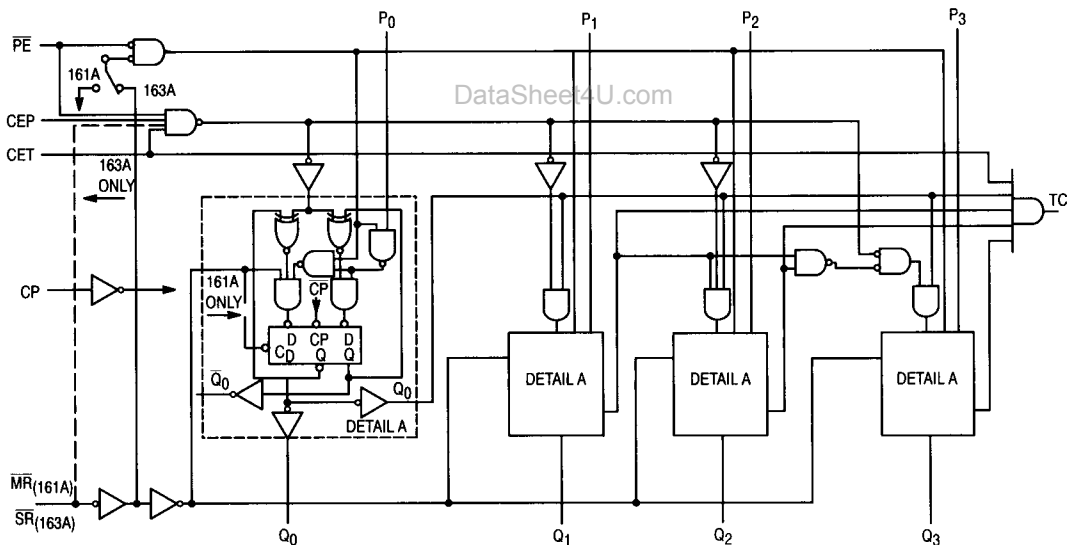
$\overline{PE}$

$P_0$

$P_1$

$P_2$

$P_3$

161A

163A

DataSheet4U.com

CEP

CET

163A ONLY

TC

CP

161A ONLY

$\overline{CP}$

$C_D$

D

CP

Q

D

Q

$\overline{Q_0}$

$Q_0$

DETAIL A

DETAIL A

DETAIL A

DETAIL A

$\overline{MR}_{(161A)}$

$\overline{SR}_{(163A)}$

$Q_0$

$Q_1$

$Q_2$

$Q_3$